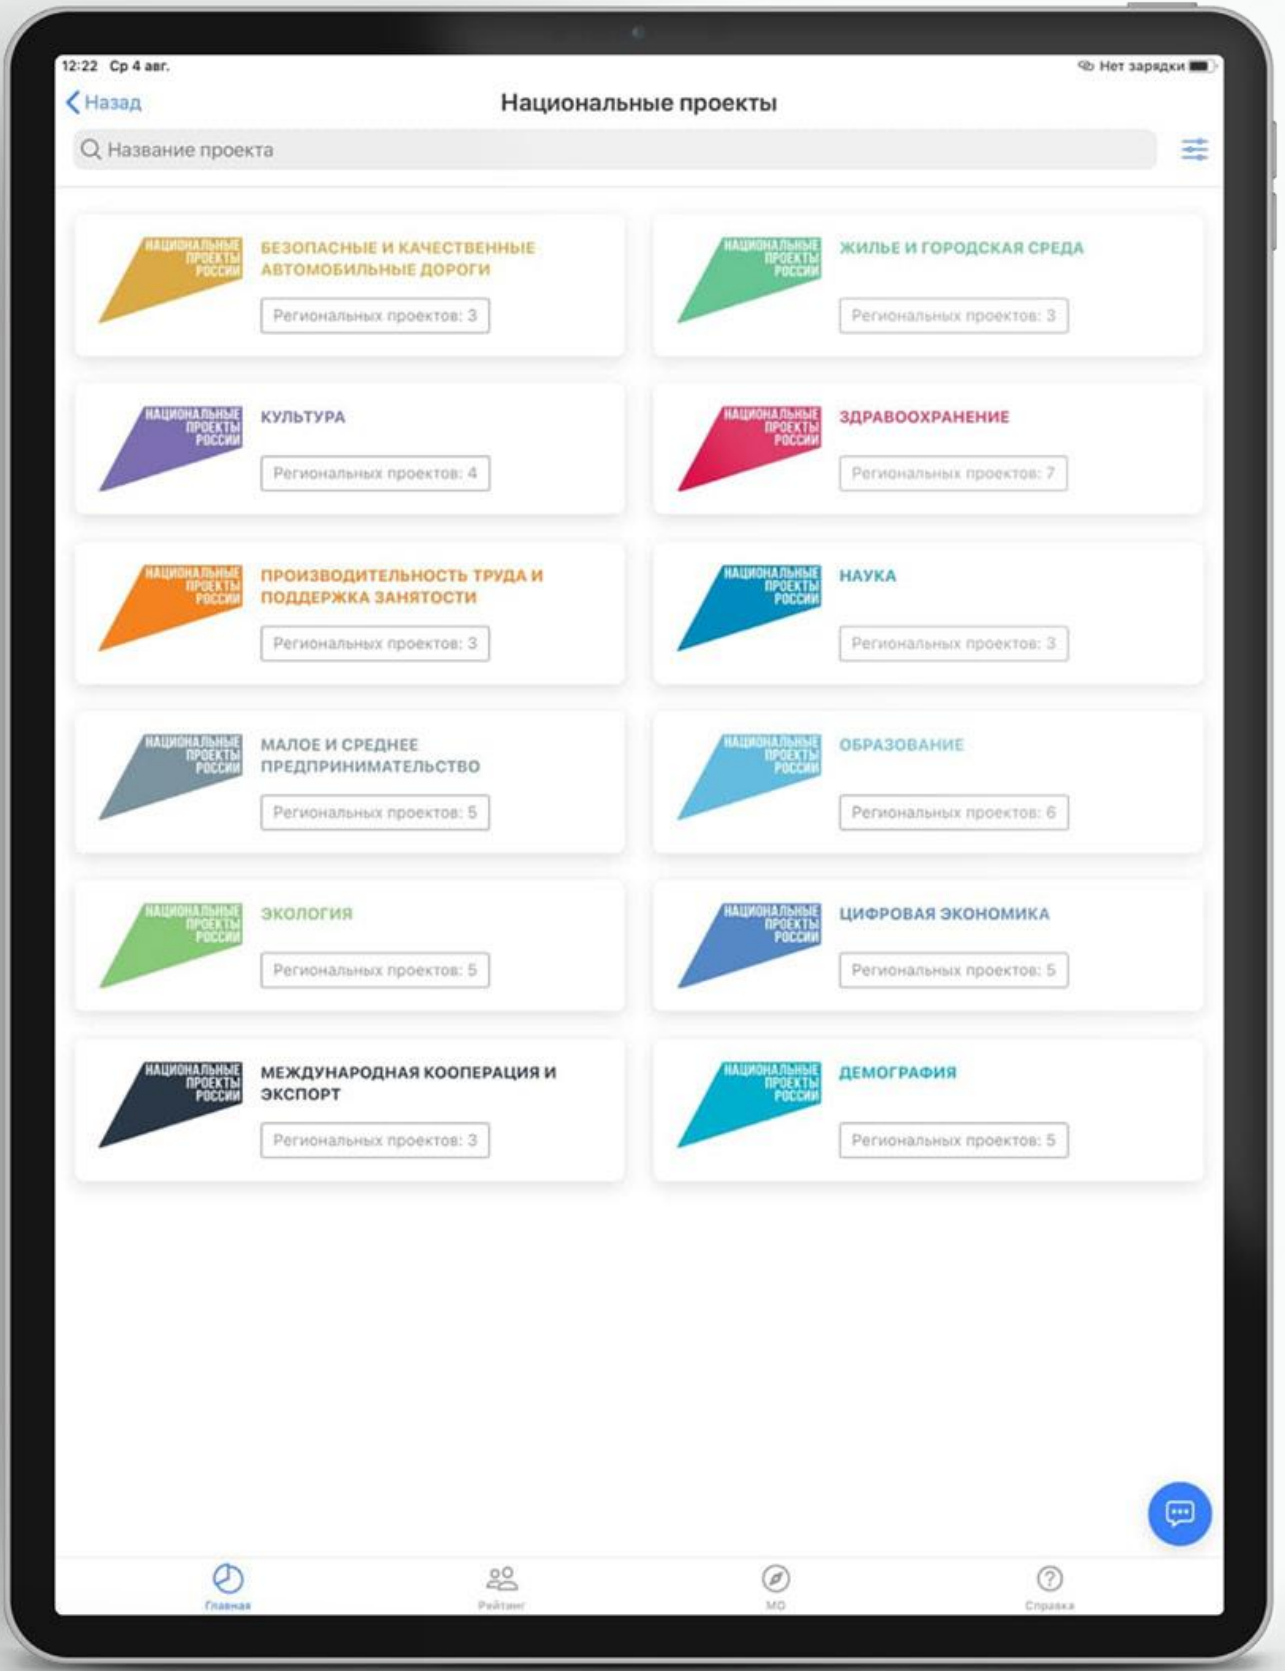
12:22 Ср 4 авг.
Нет зарядки

Назад
Национальные проекты
Название проекта

НАЦИОНАЛЬНЫЕ ПРОЕКТЫ РОССИИ
БЕЗОПАСНЫЕ И КАЧЕСТВЕННЫЕ АВТОМОБИЛЬНЫЕ ДОРОГИ
Региональных проектов: 3

НАЦИОНАЛЬНЫЕ ПРОЕКТЫ РОССИИ
ЖИЛЬЕ И ГОРОДСКАЯ СРЕДА
Региональных проектов: 3

НАЦИОНАЛЬНЫЕ ПРОЕКТЫ РОССИИ
КУЛЬТУРА
Региональных проектов: 4

НАЦИОНАЛЬНЫЕ ПРОЕКТЫ РОССИИ
ЗДРАВООХРАНЕНИЕ
Региональных проектов: 7

НАЦИОНАЛЬНЫЕ ПРОЕКТЫ РОССИИ
ПРОИЗВОДИТЕЛЬНОСТЬ ТРУДА И ПОДДЕРЖКА ЗАНЯТОСТИ
Региональных проектов: 3

НАЦИОНАЛЬНЫЕ ПРОЕКТЫ РОССИИ
НАУКА
Региональных проектов: 3

НАЦИОНАЛЬНЫЕ ПРОЕКТЫ РОССИИ
МАЛОЕ И СРЕДНЕЕ ПРЕДПРИНИМАТЕЛЬСТВО
Региональных проектов: 5

НАЦИОНАЛЬНЫЕ ПРОЕКТЫ РОССИИ
ОБРАЗОВАНИЕ
Региональных проектов: 6

НАЦИОНАЛЬНЫЕ ПРОЕКТЫ РОССИИ
ЭКОЛОГИЯ
Региональных проектов: 5

НАЦИОНАЛЬНЫЕ ПРОЕКТЫ РОССИИ
ЦИФРОВАЯ ЭКОНОМИКА
Региональных проектов: 5

НАЦИОНАЛЬНЫЕ ПРОЕКТЫ РОССИИ
МЕЖДУНАРОДНАЯ КООПЕРАЦИЯ И ЭКСПОРТ
Региональных проектов: 3

НАЦИОНАЛЬНЫЕ ПРОЕКТЫ РОССИИ
ДЕМОГРАФИЯ
Региональных проектов: 5

Главная
Рейтинг
МО
Справка